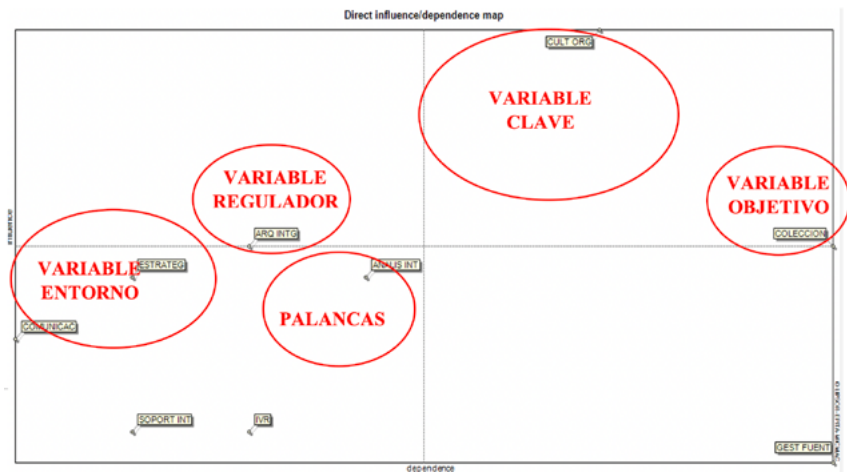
Direct influence/dependence map

influence

CULT ORG

VARIABLE CLAVE

VARIABLE REGULADOR

VARIABLE OBJETIVO

ARQ INTG

COLECCION

VARIABLE ENTORNO

ESTRATEG

ANALIS INT

PALANCAS

COMUNICAC

SOPORT INT

IVR

GEST FUENT

dependence

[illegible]